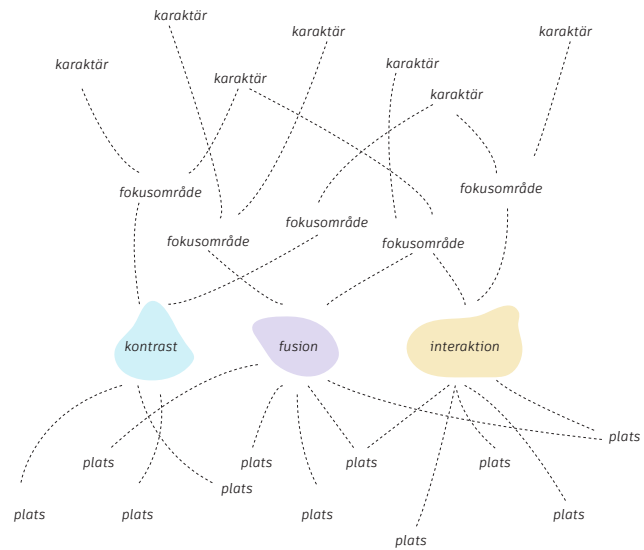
karaktär
karaktär
karaktär
karaktär
karaktär
karaktär
karaktär
fokusområde
fokusområde
fokusområde
fokusområde
fokusområde
kontrast
fusion
interaktion
plats
plats
plats
plats
plats
plats
plats
plats
plats
plats
plats